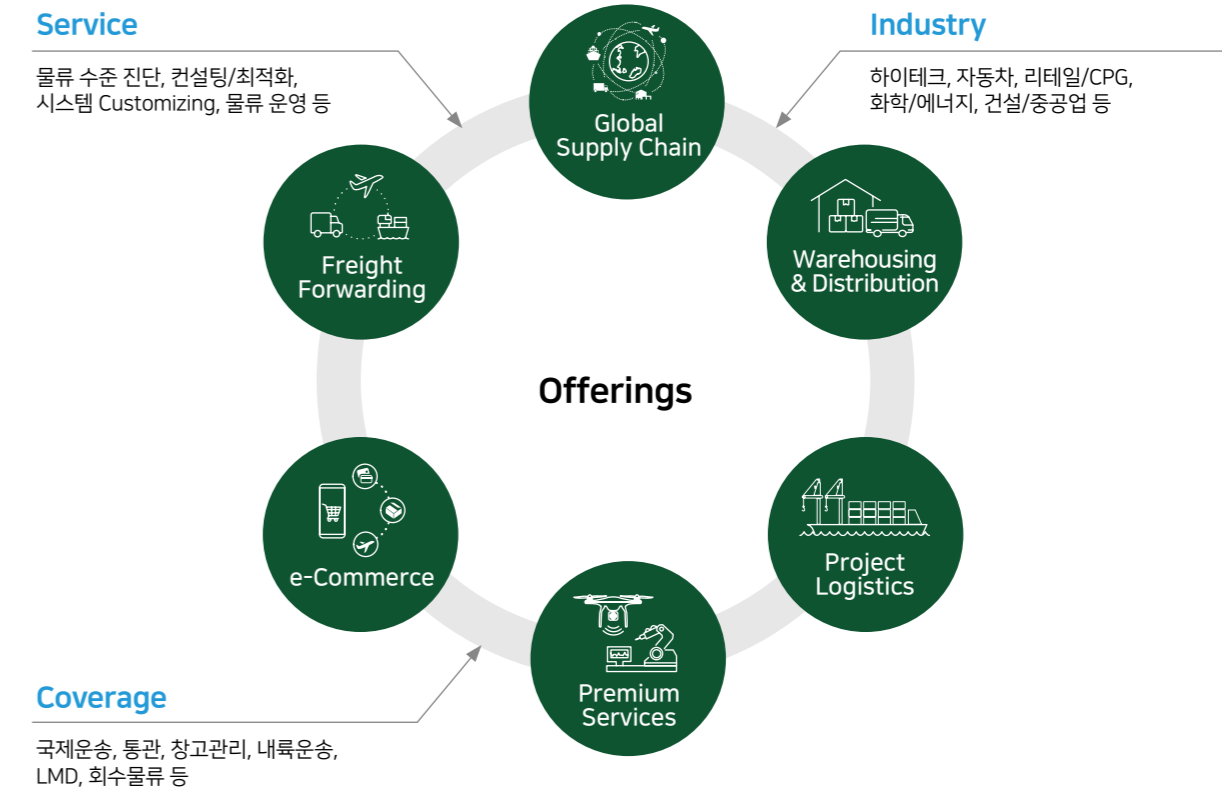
Service

물류 수준 진단, 컨설팅/최적화, 시스템 Customizing, 물류 운영 등

Industry

하이테크, 자동차, 리테일/CPG, 화학/에너지, 건설/중공업 등

Global Supply Chain

Freight Forwarding

Warehousing & Distribution

Offerings

e-Commerce

Project Logistics

Premium Services

Coverage

국제운송, 통관, 창고관리, 내륙운송, LMD, 회수물류 등